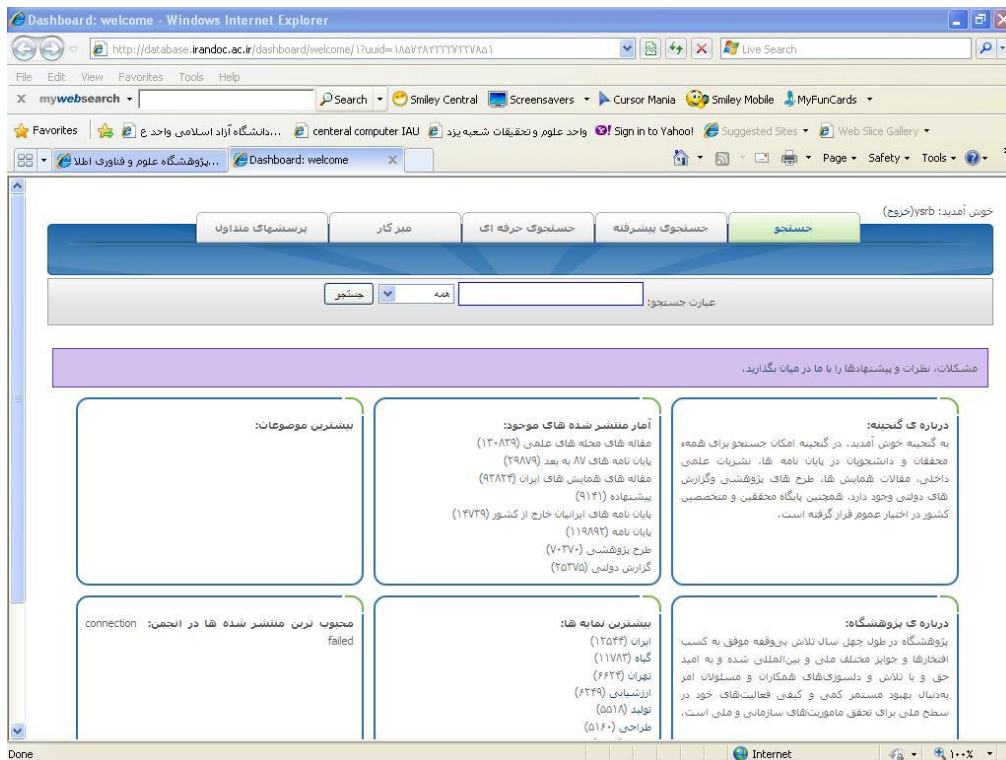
Dashboard: welcome - Windows Internet Explorer

http://database.irandoc.ac.ir/dashboard/welcome/1?uuid=١٨٥٧٢٨٢٢٢٢٧٢٢٧٨٥١

Live Search

File Edit View Favorites Tools Help

mywebsearch Search Smiley Central Screensavers Cursor Mania Smiley Mobile MyFunCards

Favorites ...دانشگاه آزاد اسلامی واحد ع centeral computer IAU واحد علوم و تحقیقات شعبه یزد Sign in to Yahoo! Suggested Sites Web Slice Gallery

...پژوهشگاه علوم و فناوری اطلا Dashboard: welcome

Page Safety Tools

خوش آمدید: ysrb(خروج)

جستجو | جستجوی پیشرفته | جستجوی حرفه ای | میز کار | پرسشهای متداول

عبارت جستجو: همه جستجو

مشکلات، نظرات و پیشنهادها را با ما در میان بگذارید.

درباره ی گنجینه:
به گنجینه خوش آمدید. در گنجینه امکان جستجو برای همهء محققان و دانشجویان در پایان نامه ها، نشریات علمی داخلی، مقالات همایش ها، طرح های پژوهشی وگزارش های دولتی وجود دارد. همچنین پایگاه محققین و متخصصین کشور در اختیار عموم قرار گرفته است.

آمار منتشر شده های موجود:
مقاله های مجله های علمی (١٣٠٨٣٩)
پایان نامه های ٨٧ به بعد (٢٩٨٧٩)
مقاله های همایش های ایران (٩٣٨٢۴)
پیشنهاده (٩١۴١)
پایان نامه های ایرانیان خارج از کشور (١۴٧٣٩)
پایان نامه (١١٩٨٩٢)
طرح پژوهشی (٧٠٣٧٠)
گزارش دولتی (٢۵٣٧۵)

بیشترین موضوعات:

درباره ی پژوهشگاه:
پژوهشگاه در طول چهل سال تلاش بی‌وقفه موفق به کسب افتخارها و جوایز مختلف ملی و بین‌المللی شده و به امید حق و با تلاش و دلسوزی‌های همکاران و مسئولان امر به‌دنبال بهبود مستمر کمی و کیفی فعالیت‌های خود در سطح ملی برای تحقق ماموریت‌های سازمانی و ملی است.

بیشترین نمایه ها:
ایران (١٢۵۴۴)
گیاه (١١٧٨٣)
تهران (۶۶٢۴)
ارزشیابی (۶٢۴٩)
تولید (۵۵١٨)
طراحی (۵١۶٠)

محبوب ترین منتشر شده ها در انجمن: connection failed

Done Internet ١٠٠%